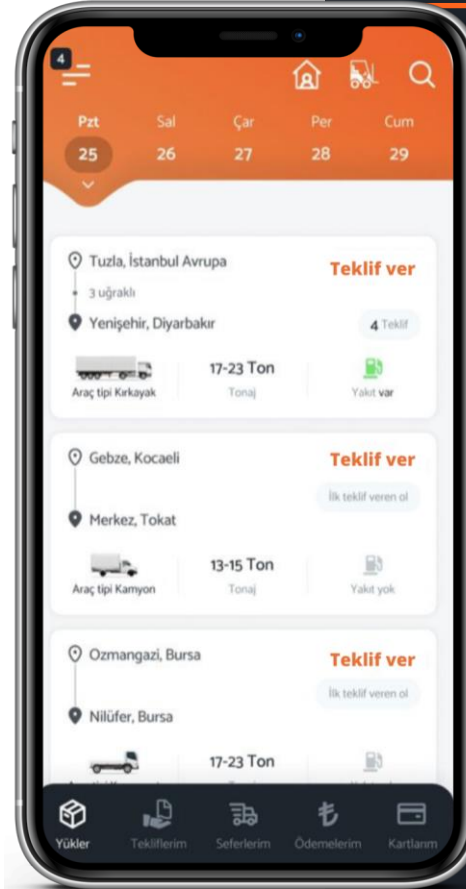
4

Pzt 25
Sal 26
Çar 27
Per 28
Cum 29

Tuzla, İstanbul Avrupa
3 uğraklı
Yenişehir, Diyarbakır
Teklif ver
4 Teklif
Araç tipi Kırkayak
17-23 Ton
Tonaj
Yakıt var

Gebze, Kocaeli
Merkez, Tokat
Teklif ver
İlk teklif veren ol
Araç tipi Kamyon
13-15 Ton
Tonaj
Yakıt yok

Ozmangazi, Bursa
Nilüfer, Bursa
Teklif ver
İlk teklif veren ol
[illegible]
17-23 Ton
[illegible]
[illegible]

Yükler
Tekliflerim
Seferlerim
Ödemelerim
Kartlarım